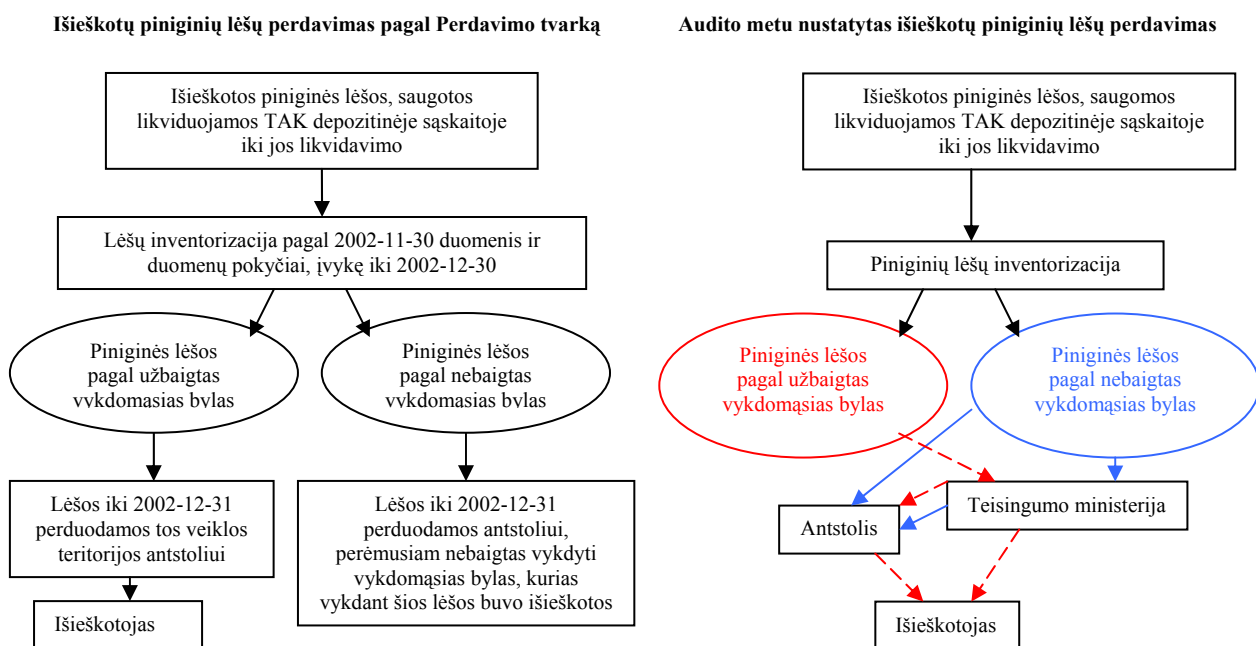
Išieškotų piniginių lėšų perdavimas pagal Perdavimo tvarką

Išieškotos piniginės lėšos, saugotos likviduojamos TAK depozitinėje sąskaitoje iki jos likvidavimo

Lėšų inventorizacija pagal 2002-11-30 duomenis ir duomenų pokyčiai, įvykę iki 2002-12-30

Piniginės lėšos pagal užbaigtas vykdomąsias bylas

Piniginės lėšos pagal nebaigtas vykdomąsias bylas

Lėšos iki 2002-12-31 perduodamos tos veiklos teritorijos antstoliui

Lėšos iki 2002-12-31 perduodamos antstoliui, perėmusiam nebaigtas vykdyti vykdomąsias bylas, kurias vykdant šios lėšos buvo išieškotos

Išieškotojas

Audito metu nustatytas išieškotų piniginių lėšų perdavimas

Išieškotos piniginės lėšos, saugomos likviduojamos TAK depozitinėje sąskaitoje iki jos likvidavimo

Piniginių lėšų inventorizacija

Piniginės lėšos pagal užbaigtas vykdomąsias bylas

Piniginės lėšos pagal nebaigtas vykdomąsias bylas

Teisingumo ministerija

Antstolis

Išieškotojas